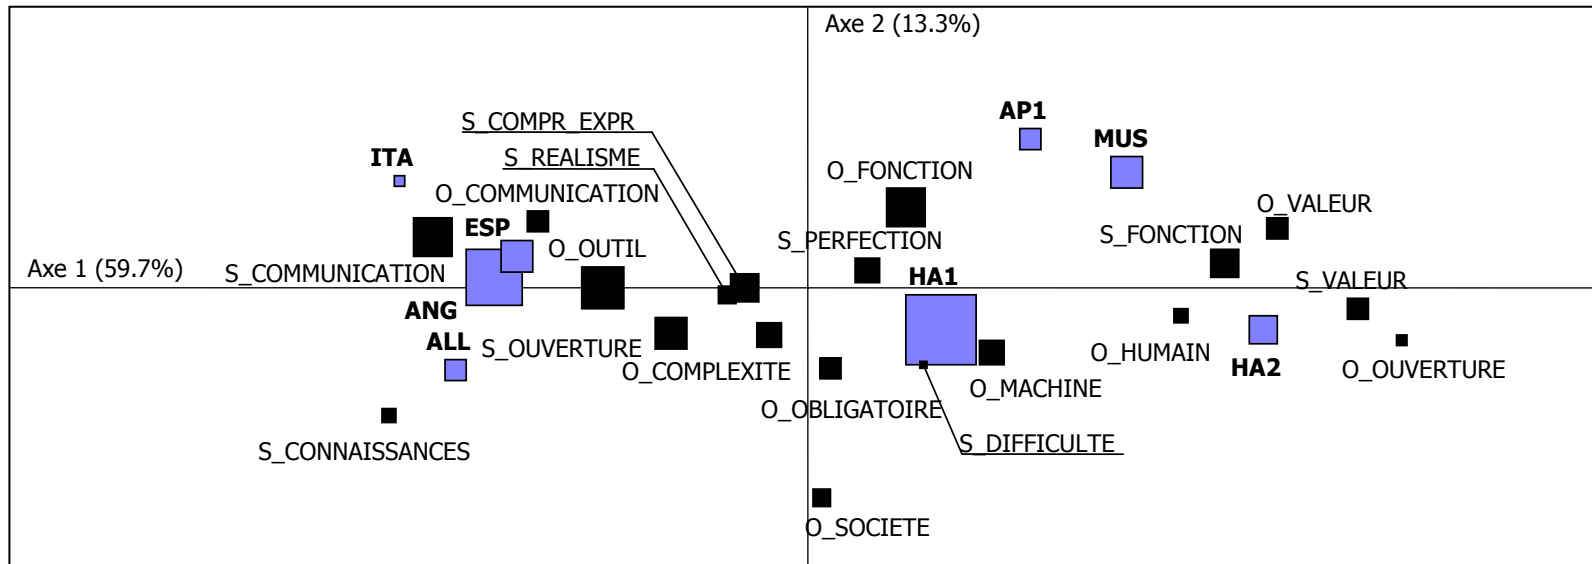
Axe 2 (13.3%)

S_COMPR_EXPR
S_REALISME
ITA
O_COMMUNICATION
ESP
O_OUTIL
Axe 1 (59.7%)
S_COMMUNICATION
ANG
ALL
S_OUVERTURE
O_COMPLEXITE
S_CONNAISSANCES

AP1
MUS
O_FONCTION
O_VALEUR
S_FONCTION
S_PERFECTION
HA1
S_VALEUR
O_HUMAIN
HA2
O_OUVERTURE
O_MACHINE
O_OBLIGATOIRE
S_DIFFICULTE
O_SOCIETE